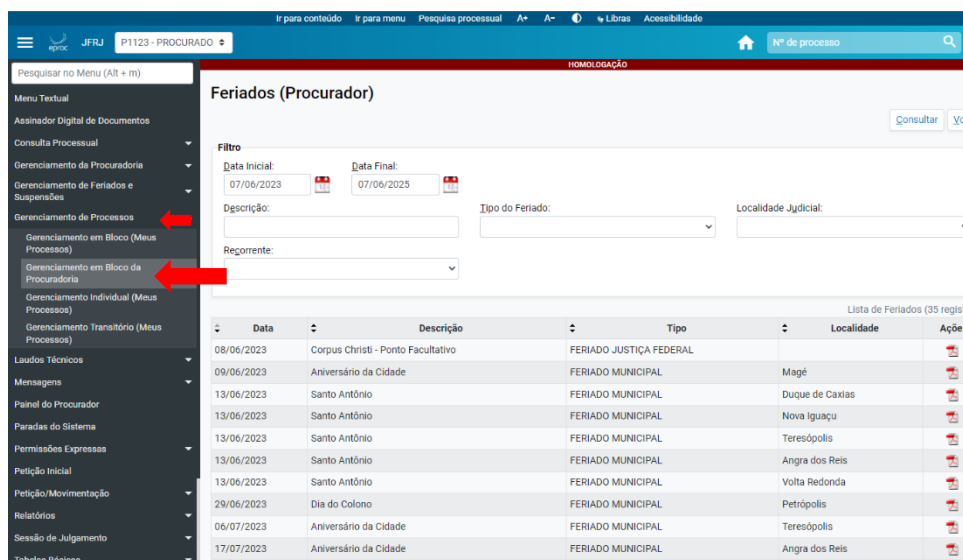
Ir para conteúdo Ir para menu Pesquisa processual A+ A- Libras Acessibilidade

eproc JFRJ P1123 - PROCURADO

Nº de processo

HOMOLOGAÇÃO

Pesquisar no Menu (Alt + m)
Menu Textual
Assinador Digital de Documentos
Consulta Processual
Gerenciamento da Procuradoria
Gerenciamento de Feriados e Suspensões
Gerenciamento de Processos
Gerenciamento em Bloco (Meus Processos)
Gerenciamento em Bloco da Procuradoria
Gerenciamento Individual (Meus Processos)
Gerenciamento Transitório (Meus Processos)
Laudos Técnicos
Mensagens
Painel do Procurador
Paradas do Sistema
Permissões Expressas
Petição Inicial
Petição/Movimentação
Relatórios
Sessão de Julgamento
Tabelas Básicas

Feriados (Procurador)

Consultar Vo

Filtro
Data Inicial: 07/06/2023
Data Final: 07/06/2025
Descrição:
Tipo do Feriado:
Localidade Judicial:
Recorrente:

Lista de Feriados (35 regis

| Data | Descrição | Tipo | Localidade | Açõ |
|---|---|---|---|---|
| 08/06/2023 | Corpus Christi - Ponto Facultativo | FERIADO JUSTIÇA FEDERAL | | |
| 09/06/2023 | Aniversário da Cidade | FERIADO MUNICIPAL | Magé | |
| 13/06/2023 | Santo Antônio | FERIADO MUNICIPAL | Duque de Caxias | |
| 13/06/2023 | Santo Antônio | FERIADO MUNICIPAL | Nova Iguaçu | |
| 13/06/2023 | Santo Antônio | FERIADO MUNICIPAL | Teresópolis | |
| 13/06/2023 | Santo Antônio | FERIADO MUNICIPAL | Angra dos Reis | |
| 13/06/2023 | Santo Antônio | FERIADO MUNICIPAL | Volta Redonda | |
| 29/06/2023 | Dia do Colono | FERIADO MUNICIPAL | Petrópolis | |
| 06/07/2023 | Aniversário da Cidade | FERIADO MUNICIPAL | Teresópolis | |
| 17/07/2023 | Aniversário da Cidade | FERIADO MUNICIPAL | Angra dos Reis | |